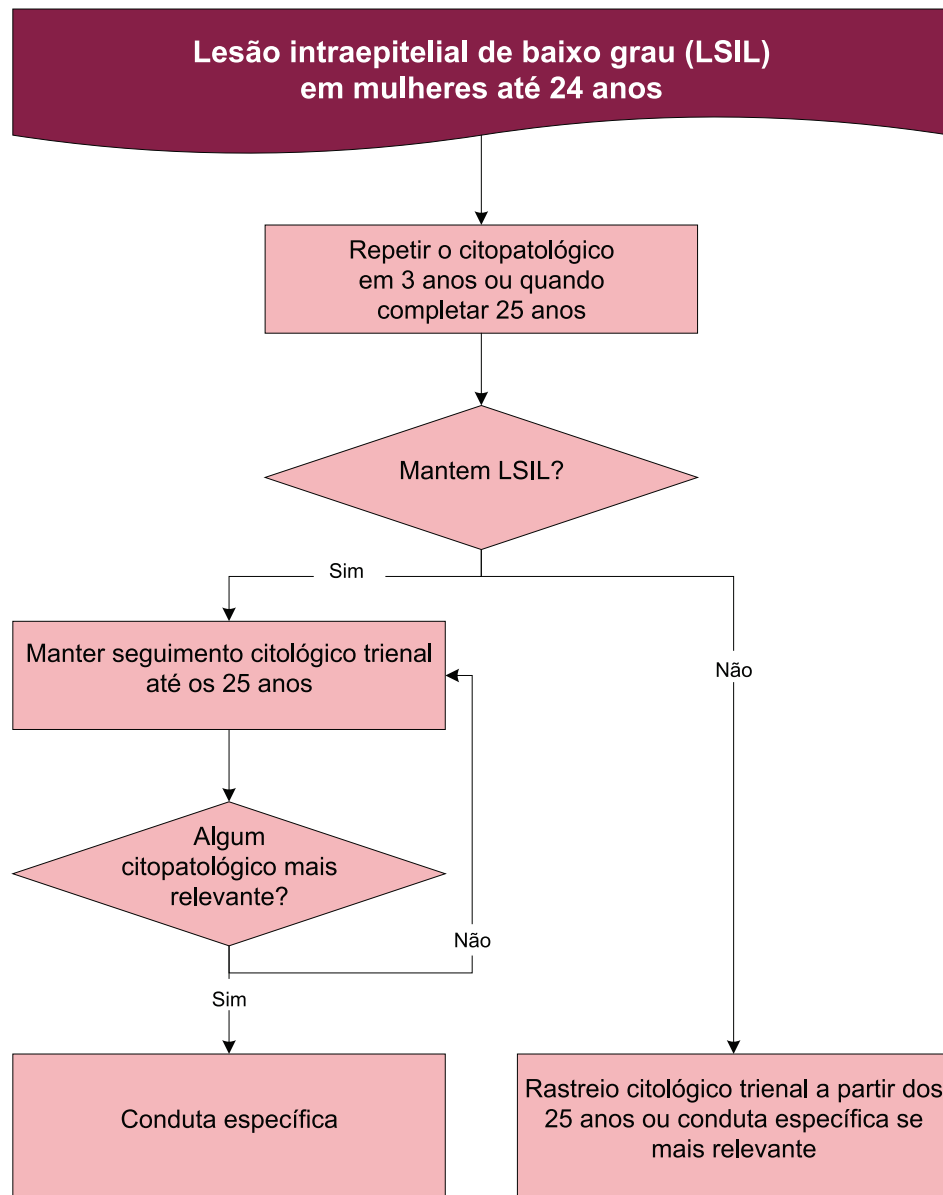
Lesão intraepitelial de baixo grau (LSIL) em mulheres até 24 anos

Repetir o citopatológico em 3 anos ou quando completar 25 anos

Mantem LSIL?

Sim

Não

Manter seguimento citológico trienal até os 25 anos

Algum citopatológico mais relevante?

Não

Sim

Conduta específica

Rastreio citológico trienal a partir dos 25 anos ou conduta específica se mais relevante